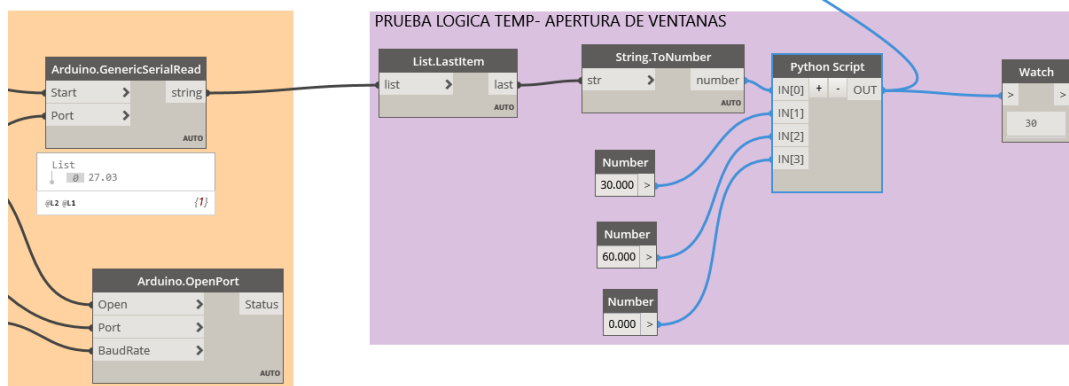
PRUEBA LOGICA TEMP- APERTURA DE VENTANAS

Arduino.GenericSerialRead
Start
Port
string
AUTO

List
0 27.03
@L2 @L1
{1}

List.LastItem
list
last
AUTO

String.ToNumber
str
number
AUTO

Python Script
IN[0]
+
-
OUT
IN[1]
IN[2]
IN[3]

Watch
>
>
30

Number
30.000
>

Number
60.000
>

Number
0.000
>

Arduino.OpenPort
Open
Status
Port
BaudRate
AUTO